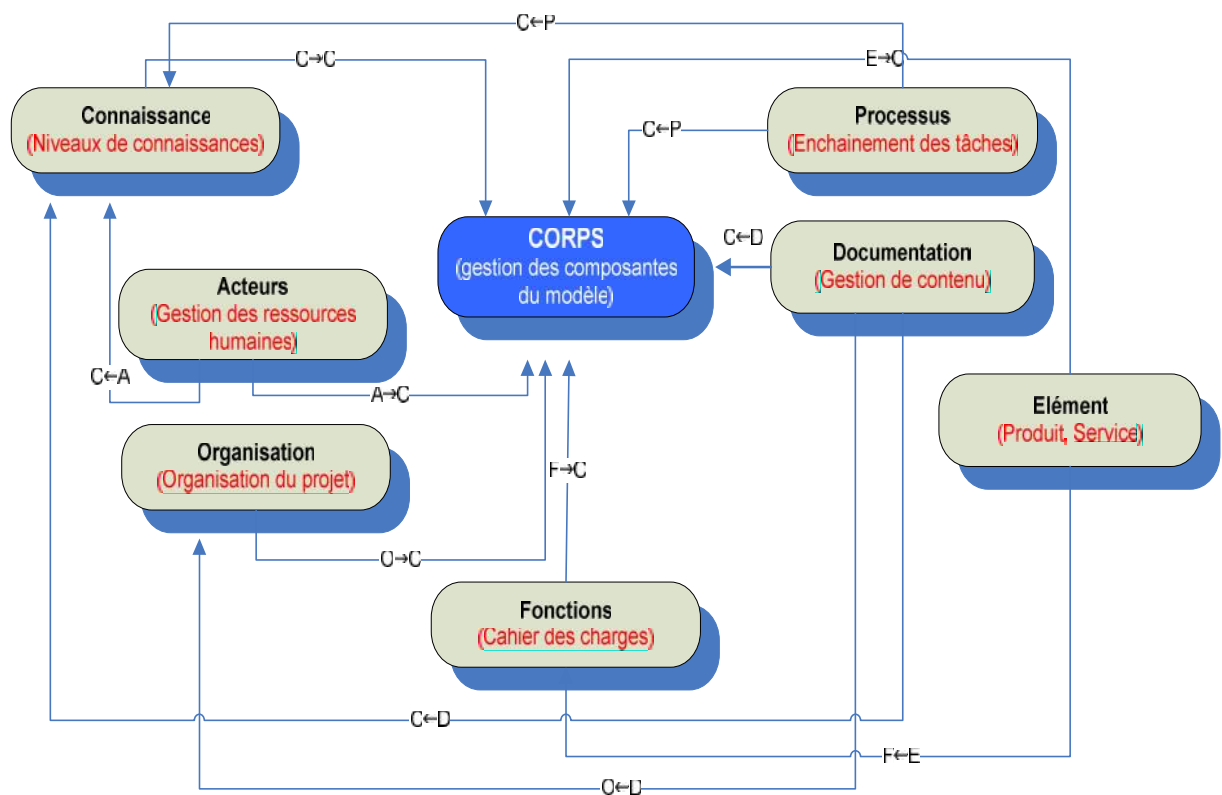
C←P

C→C

E→C

Connaissance
(Niveaux de connaissances)

Processus
(Enchainement des tâches)

C←P

CORPS
(gestion des composantes du modèle)

C←D

Documentation
(Gestion de contenu)

Acteurs
(Gestion des ressources humaines)

C←A

A→C

Elément
(Produit, Service)

Organisation
(Organisation du projet)

F→C

O→C

Fonctions
(Cahier des charges)

C←D

F←E

O←D